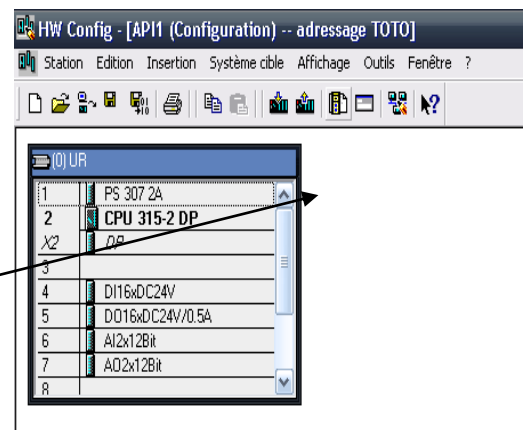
HW Config - [API1 (Configuration) -- adressage TOTO]

Station Edition Insertion Système cible Affichage Outils Fenêtre ?

(0) UR

| | |
|---|---|
| 1 | PS 307 2A |
| 2 | CPU 315-2 DP |
| X2 | DP |
| 3 | |
| 4 | DI16xDC24V |
| 5 | DO16xDC24V/0.5A |
| 6 | AI2x12Bit |
| 7 | AO2x12Bit |
| 8 | |